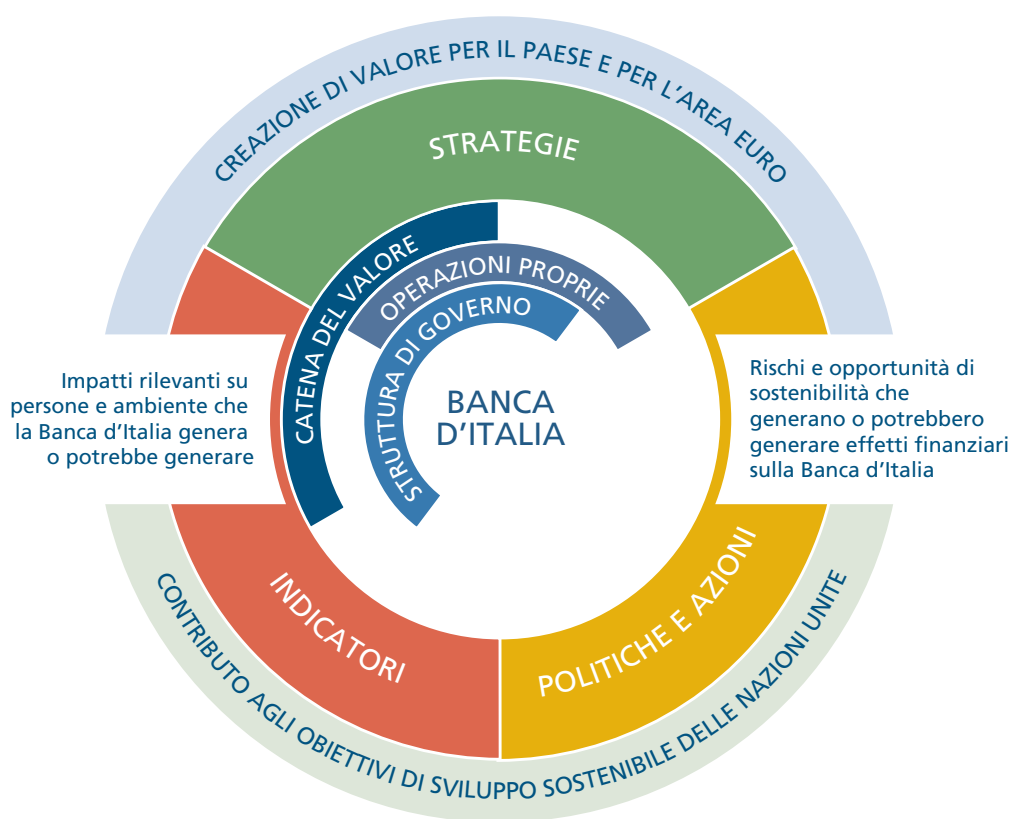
CREAZIONE DI VALORE PER IL PAESE E PER L'AREA EURO

STRATEGIE

CATENA DEL VALORE

OPERAZIONI PROPRIE

STRUTTURA DI GOVERNO

BANCA D'ITALIA

Impatti rilevanti su persone e ambiente che la Banca d'Italia genera o potrebbe generare

Rischi e opportunità di sostenibilità che generano o potrebbero generare effetti finanziari sulla Banca d'Italia

INDICATORI

POLITICHE E AZIONI

CONTRIBUTO AGLI OBIETTIVI DI SVILUPPO SOSTENIBILE DELLE NAZIONI UNITE